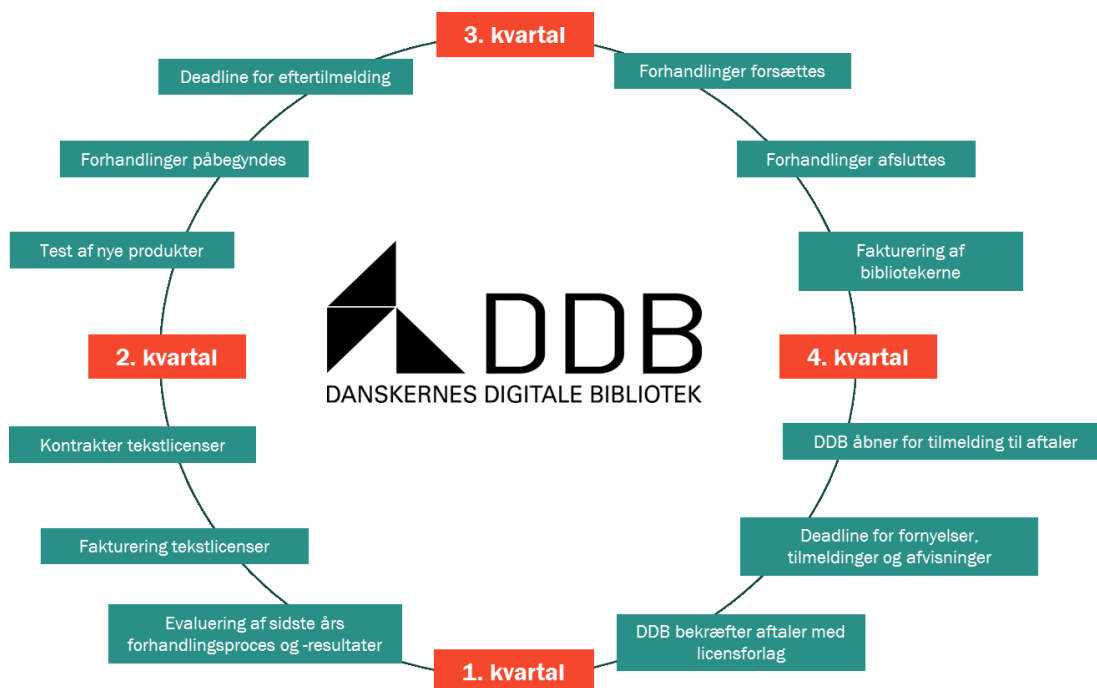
3. kvartal

Forhandlinger forsættes

Forhandlinger afsluttes

Fakturering af bibliotekerne

4. kvartal

DDB åbner for tilmelding til aftaler

Deadline for fornyelser, tilmeldinger og afvisninger

DDB bekræfter aftaler med licensforlag

1. kvartal

Evaluering af sidste års forhandlingsproces og -resultater

Fakturering tekstlicenser

Kontrakter tekstlicenser

2. kvartal

Test af nye produkter

Forhandlinger påbegyndes

Deadline for eftertilmelding

DDB
DANSKERNES DIGITALE BIBLIOTEK